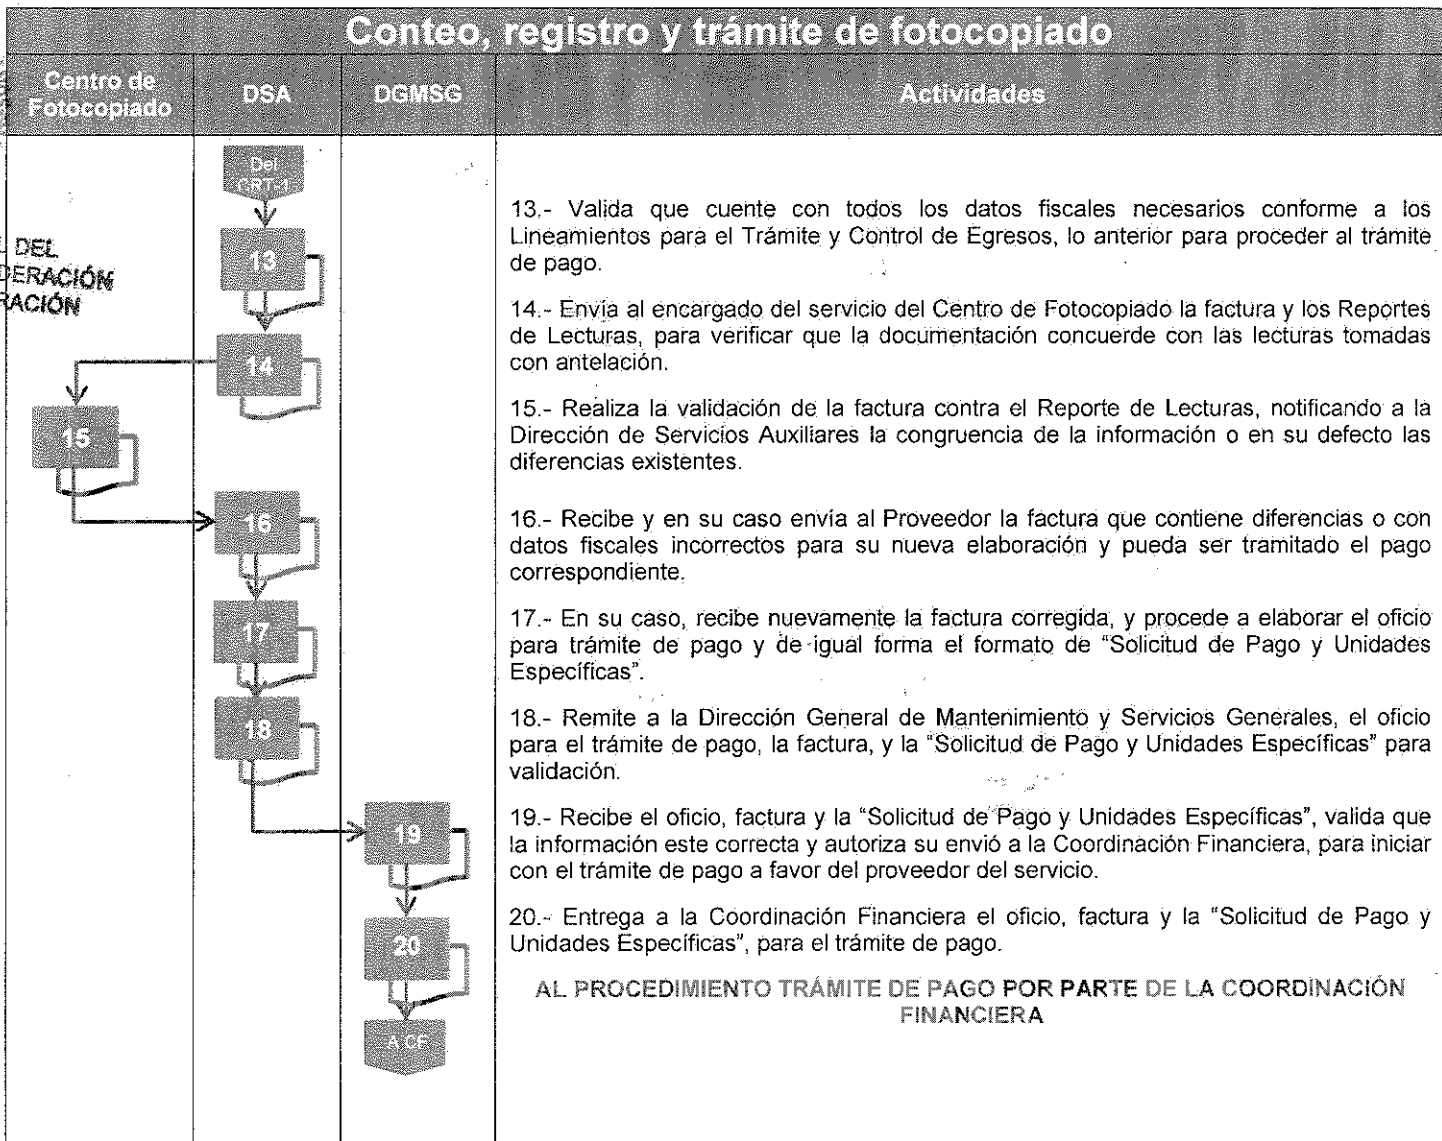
Conteo, registro y trámite de fotocopiado

Centro de Fotocopiado

DSA

DGMSG

Actividades

Del CRT-1

13

14

15

16

17

18

19

20

A CF

L DEL
DERACIÓN
RACIÓN

13.- Valida que cuente con todos los datos fiscales necesarios conforme a los Lineamientos para el Trámite y Control de Egresos, lo anterior para proceder al trámite de pago.

14.- Envía al encargado del servicio del Centro de Fotocopiado la factura y los Reportes de Lecturas, para verificar que la documentación concuerde con las lecturas tomadas con antelación.

15.- Realiza la validación de la factura contra el Reporte de Lecturas, notificando a la Dirección de Servicios Auxiliares la congruencia de la información o en su defecto las diferencias existentes.

16.- Recibe y en su caso envía al Proveedor la factura que contiene diferencias o con datos fiscales incorrectos para su nueva elaboración y pueda ser tramitado el pago correspondiente.

17.- En su caso, recibe nuevamente la factura corregida, y procede a elaborar el oficio para trámite de pago y de igual forma el formato de "Solicitud de Pago y Unidades Específicas".

18.- Remite a la Dirección General de Mantenimiento y Servicios Generales, el oficio para el trámite de pago, la factura, y la "Solicitud de Pago y Unidades Específicas" para validación.

19.- Recibe el oficio, factura y la "Solicitud de Pago y Unidades Específicas", valida que la información este correcta y autoriza su envió a la Coordinación Financiera, para iniciar con el trámite de pago a favor del proveedor del servicio.

20.- Entrega a la Coordinación Financiera el oficio, factura y la "Solicitud de Pago y Unidades Específicas", para el trámite de pago.

AL PROCEDIMIENTO TRÁMITE DE PAGO POR PARTE DE LA COORDINACIÓN FINANCIERA